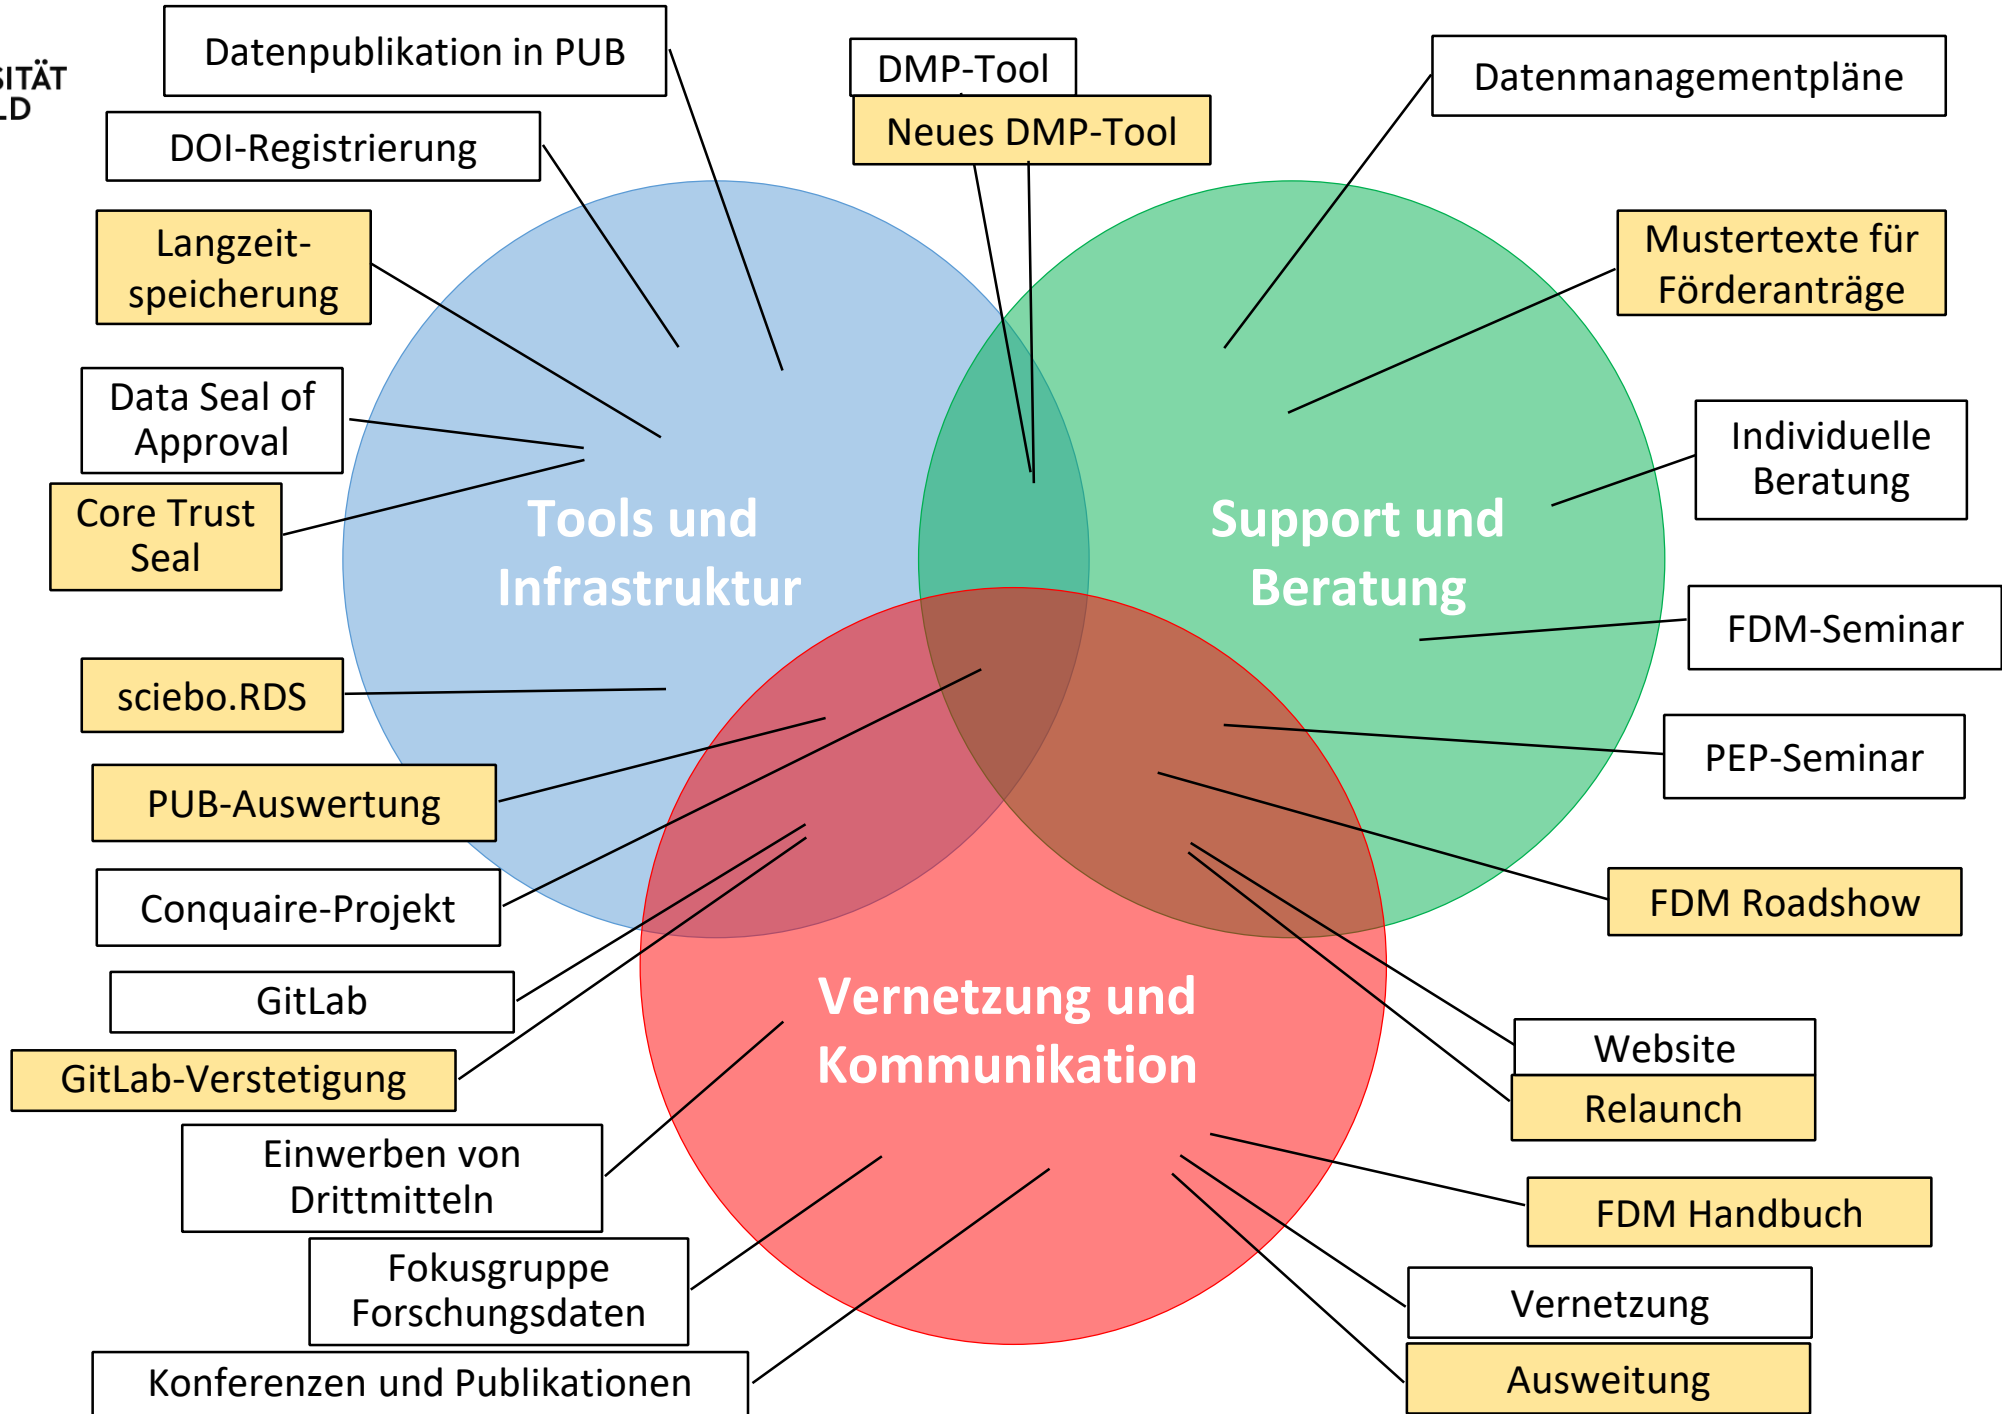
SITÄT
LD

Datenpublikation in PUB

DMP-Tool

Neues DMP-Tool

Datenmanagementpläne

DOI-Registrierung

Langzeit-speicherung

Mustertexte für Förderanträge

Data Seal of Approval

Core Trust Seal

Individuelle Beratung

Tools und Infrastruktur

Support und Beratung

FDM-Seminar

sciebo.RDS

PEP-Seminar

PUB-Auswertung

Conquaire-Projekt

FDM Roadshow

GitLab

GitLab-Verstetigung

Vernetzung und Kommunikation

Website

Relaunch

Einwerben von Drittmitteln

FDM Handbuch

Fokusgruppe Forschungsdaten

Vernetzung

Konferenzen und Publikationen

Ausweitung